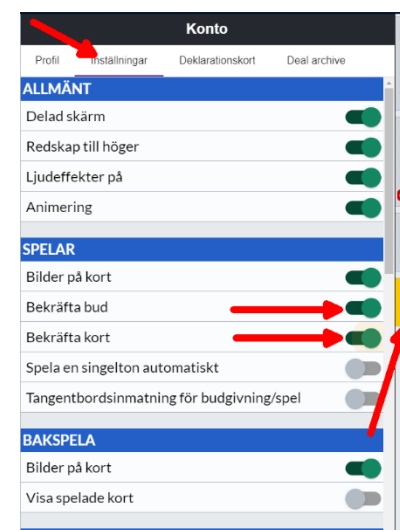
Konto

Profil
Inställningar
Deklarationskort
Deal archive

ALLMÄNT
Delad skärm
Redskap till höger
Ljudeffekter på
Animering

SPELAR
Bilder på kort
Bekräfta bud
Bekräfta kort
Spela en singelton automatiskt
Tangentbordsinmatning för budgivning/spel

BAKSPELA
Bilder på kort
Visa spelade kort